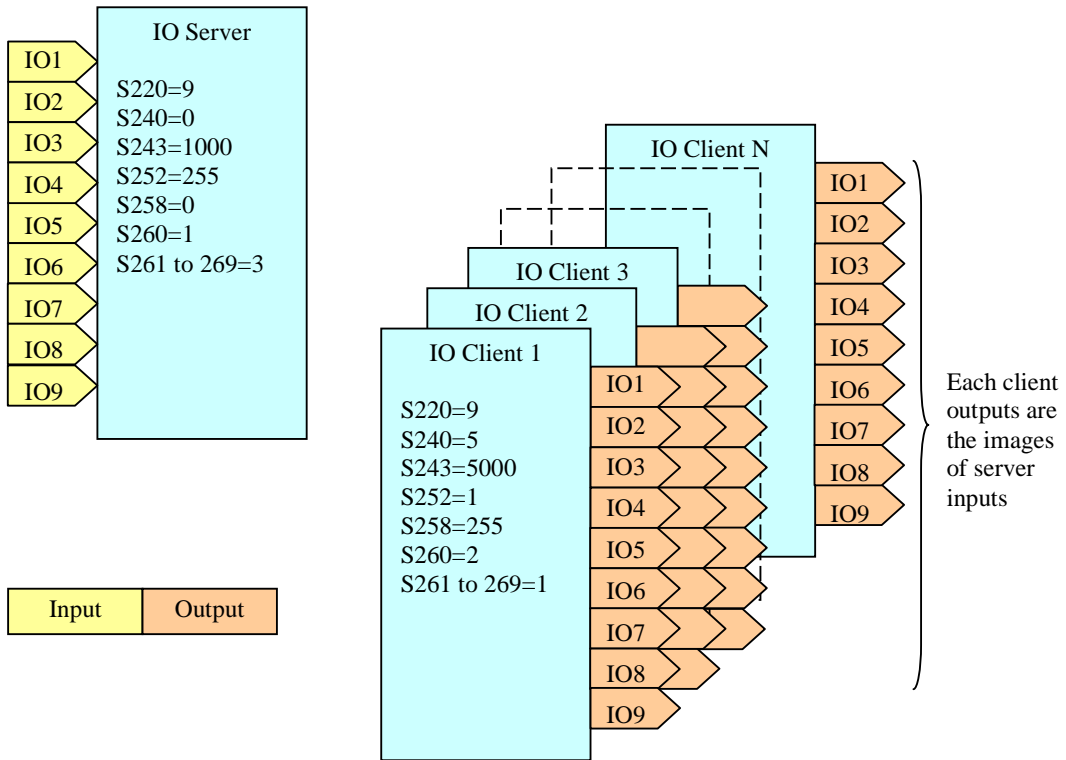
IO Server

S220=9
S240=0
S243=1000
S252=255
S258=0
S260=1
S261 to 269=3

IO1
IO2
IO3
IO4
IO5
IO6
IO7
IO8
IO9

IO Client N

IO1
IO2
IO3
IO4
IO5
IO6
IO7
IO8
IO9

Each client outputs are the images of server inputs

IO Client 3

IO Client 2

IO Client 1

S220=9
S240=5
S243=5000
S252=1
S258=255
S260=2
S261 to 269=1

IO1
IO2
IO3
IO4
IO5
IO6
IO7
IO8
IO9

| Input | Output |
|---|---|